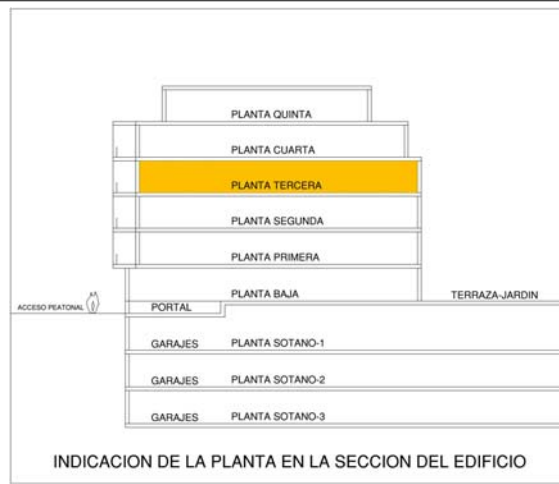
PLANTA QUINTA
PLANTA CUARTA
PLANTA TERCERA
PLANTA SEGUNDA
PLANTA PRIMERA
PLANTA BAJA
TERRAZA-JARDIN
ACCESO PEATONAL
PORTAL
GARAJES PLANTA SOTANO-1
GARAJES PLANTA SOTANO-2
GARAJES PLANTA SOTANO-3

INDICACION DE LA PLANTA EN LA SECCION DEL EDIFICIO